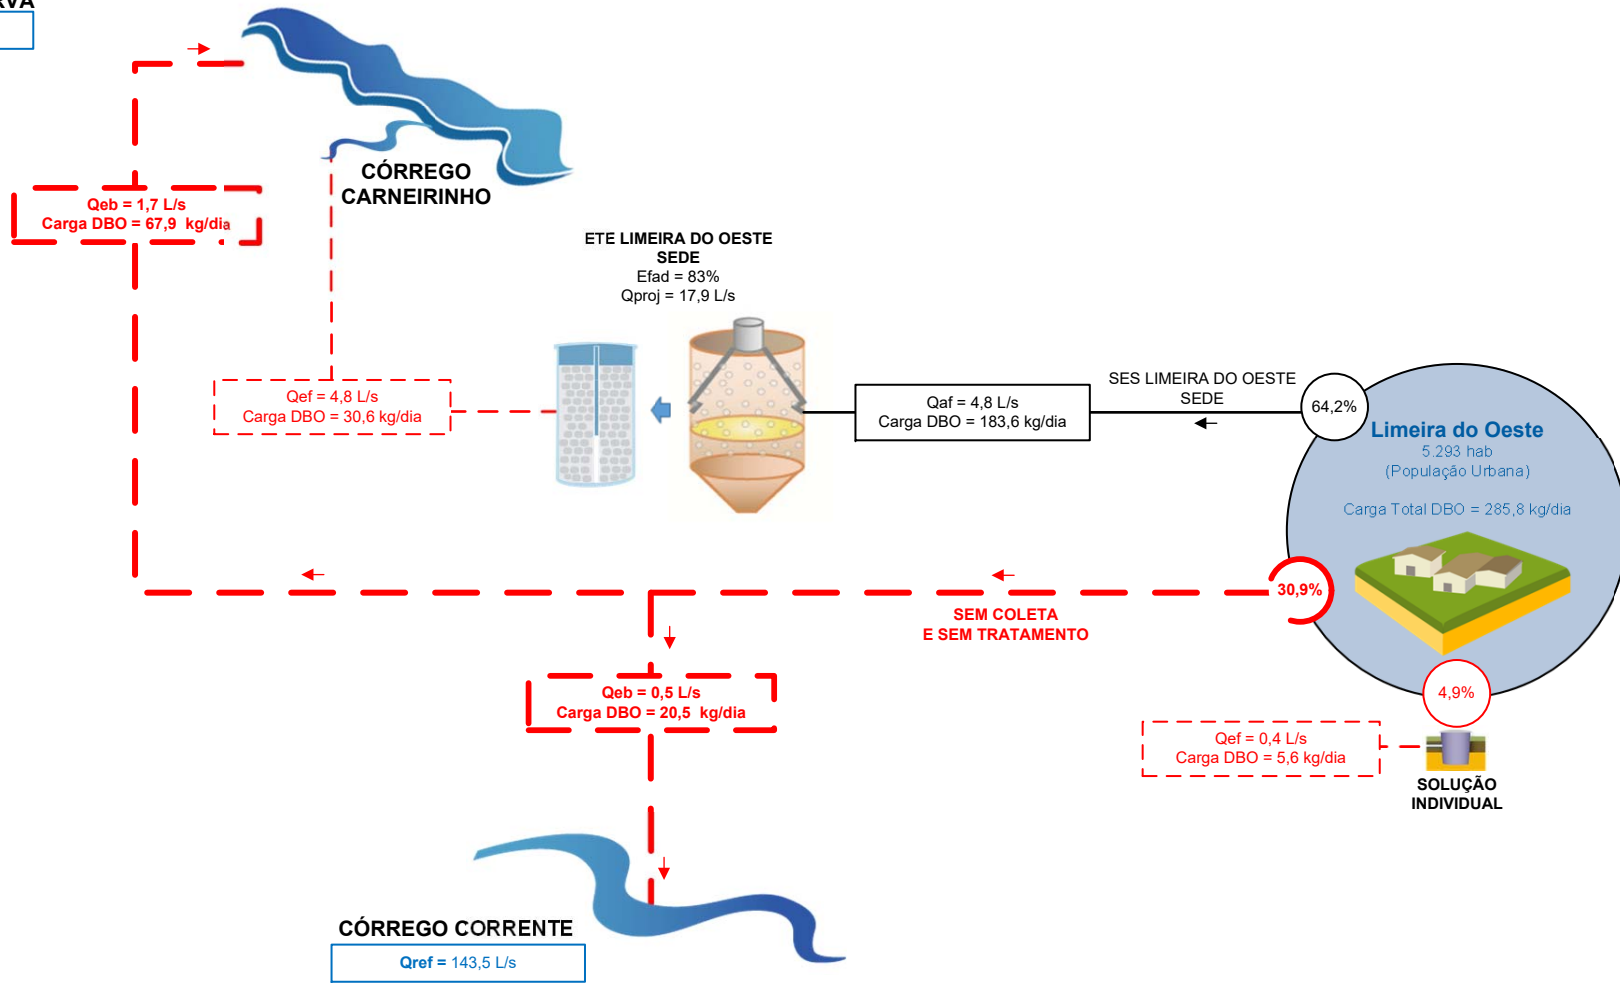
RVA

CÓRREGO CARNEIRINHO

Qeb = 1,7 L/s
Carga DBO = 67,9 kg/dia

ETE LIMEIRA DO OESTE
SEDE
Efad = 83%
Qproj = 17,9 L/s

Qef = 4,8 L/s
Carga DBO = 30,6 kg/dia

Qaf = 4,8 L/s
Carga DBO = 183,6 kg/dia

SES LIMEIRA DO OESTE
SEDE

64,2%

Limeira do Oeste
5.293 hab
(População Urbana)

Carga Total DBO = 285,8 kg/dia

30,9%

SEM COLETA
E SEM TRATAMENTO

Qeb = 0,5 L/s
Carga DBO = 20,5 kg/dia

4,9%

Qef = 0,4 L/s
Carga DBO = 5,6 kg/dia

SOLUÇÃO
INDIVIDUAL

CÓRREGO CORRENTE

Qref = 143,5 L/s